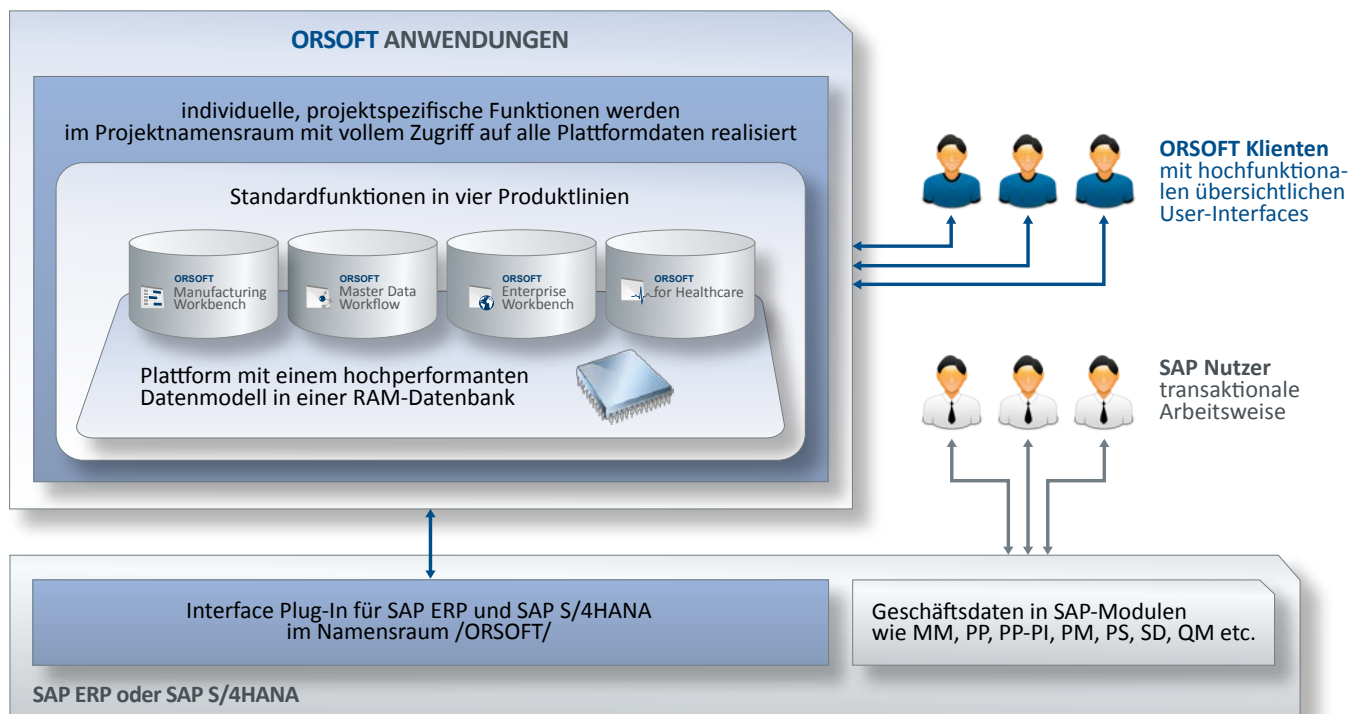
ORSOFT ANWENDUNGEN

individuelle, projektspezifische Funktionen werden im Projektnamensraum mit vollem Zugriff auf alle Plattformdaten realisiert

Standardfunktionen in vier Produktlinien

ORSOFT Manufacturing Workbench

ORSOFT Master Data Workflow

ORSOFT Enterprise Workbench

ORSOFT for Healthcare

Plattform mit einem hochperformanten Datenmodell in einer RAM-Datenbank

ORSOFT Klienten mit hochfunktionalen übersichtlichen User-Interfaces

SAP Nutzer transaktionale Arbeitsweise

Interface Plug-In für SAP ERP und SAP S/4HANA im Namensraum /ORSOFT/

Geschäftsdaten in SAP-Modulen wie MM, PP, PP-PI, PM, PS, SD, QM etc.

SAP ERP oder SAP S/4HANA